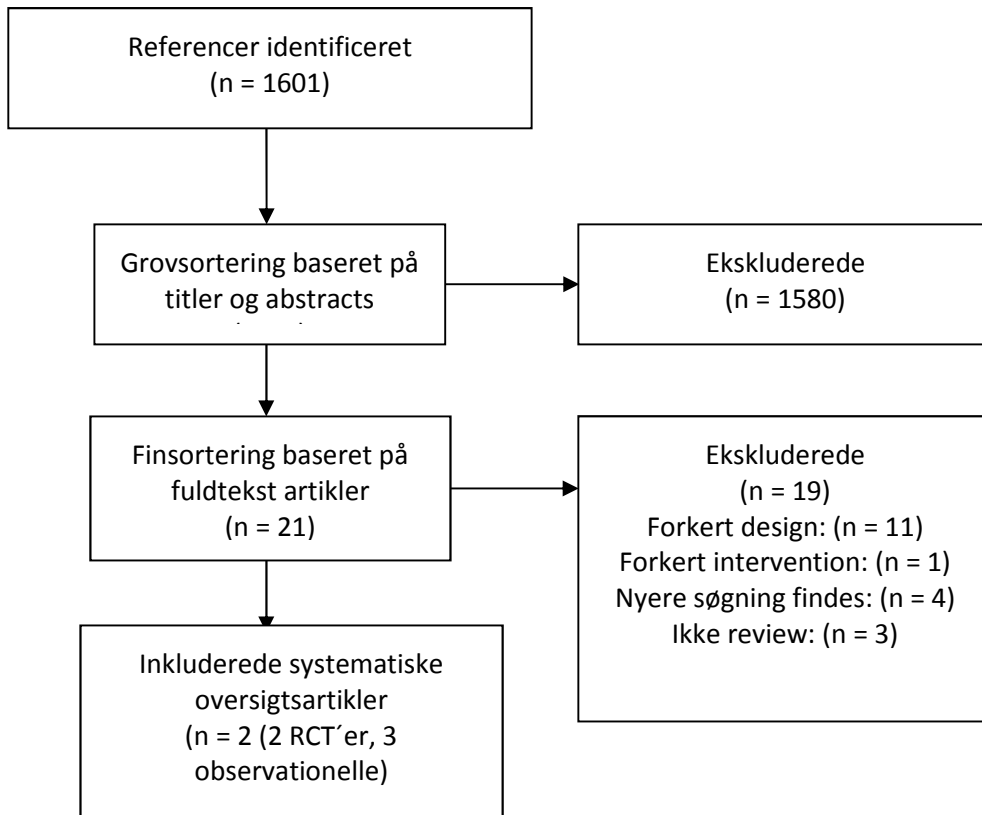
Referencer identificeret
(n = 1601)

Grovsortering baseret på titler og abstracts

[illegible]

Ekskluderede
(n = 1580)

Finsortering baseret på fuldtekst artikler
(n = 21)

Ekskluderede
(n = 19)
Forkert design: (n = 11)
Forkert intervention: (n = 1)
Nyere søgning findes: (n = 4)
Ikke review: (n = 3)

Inkluderede systematiske oversigtsartikler
(n = 2 (2 RCT´er, 3 observationelle)